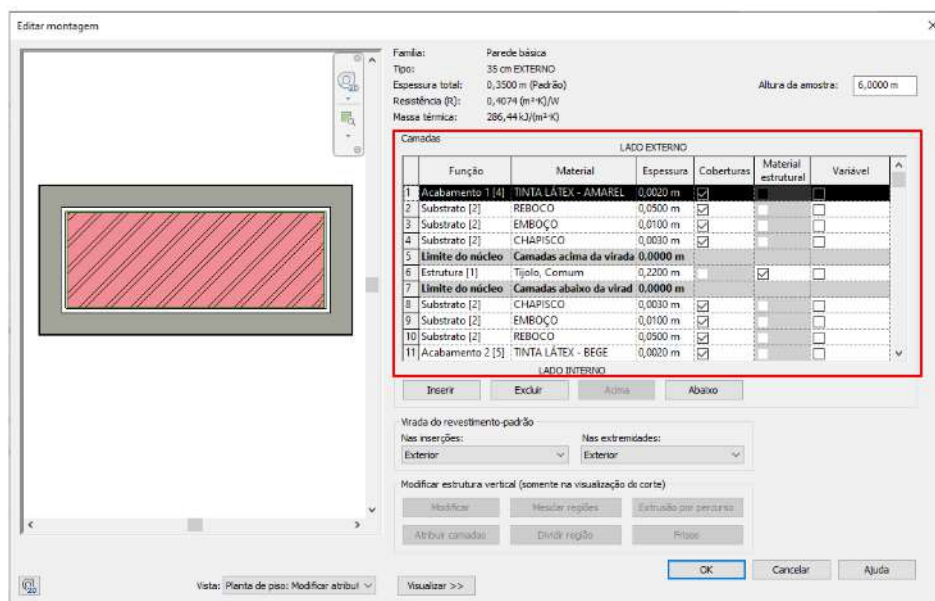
Editar montagem

Família: Parede básica
Tipo: 35 cm EXTERNO
Espessura total: 0,3500 m (Padrão)
Resistência (R): 0,4074 (m²·K)/W
Massa térmica: 286,44 kJ/(m²·K)

Altura da amostra: 6,0000 m

Camadas
LADO EXTERNO

| | Função | Material | Espessura | Coberturas | Material estrutural | Variável |
|---|---|---|---|---|---|---|
| 1 | Acabamento 1 [4] | TINTA LÁTEX - AMAREL | 0,0020 m | ☑ | | ☐ |
| 2 | Substrato [2] | REBOCO | 0,0500 m | ☑ | | ☐ |
| 3 | Substrato [2] | EMBOÇO | 0,0100 m | ☑ | | ☐ |
| 4 | Substrato [2] | CHAPISCO | 0,0030 m | ☑ | | ☐ |
| 5 | Limite do núcleo | Camadas acima da virada | 0,0000 m | | | |
| 6 | Estrutura [1] | Tijolo, Comum | 0,2200 m | ☐ | ☑ | ☐ |
| 7 | Limite do núcleo | Camadas abaixo da virad | 0,0000 m | | | |
| 8 | Substrato [2] | CHAPISCO | 0,0030 m | ☑ | | ☐ |
| 9 | Substrato [2] | EMBOÇO | 0,0100 m | ☑ | | ☐ |
| 10 | Substrato [2] | REBOCO | 0,0500 m | ☑ | | ☐ |
| 11 | Acabamento 2 [5] | TINTA LÁTEX - BEGE | 0,0020 m | ☑ | | ☐ |

LADO INTERNO

Inserir | Excluir | Acima | Abaixo

Virada do revestimento-padrão
Nas inserções: Exterior
Nas extremidades: Exterior

Modificar estrutura vertical (somente na visualização de corte)
Modificar | Mesclar regiões | Extrusão por percurso
Atribuir camadas | Dividir região | Frisos

OK | Cancelar | Ajuda

Vista: Planta de piso: Modificar atribut
Visualizar >>